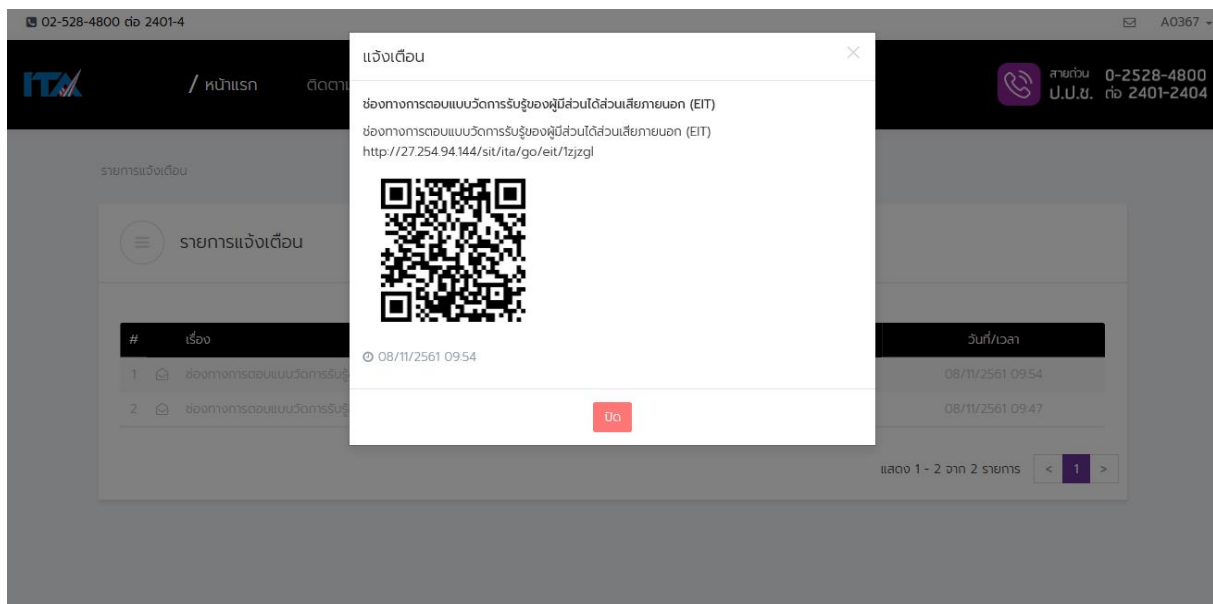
02-528-4800 ต่อ 2401-4

A0367

ITA

/ หน้าแรก

ติดตาม

สายด่วน ป.ป.ช. 0-2528-4800 ต่อ 2401-2404

รายการแจ้งเตือน

รายการแจ้งเตือน

| # | เรื่อง | วันที่/เวลา |
|---|---|---|
| 1 | ช่องทางการตอบแบบวัดการรับรู้ | 08/11/2561 09:54 |
| 2 | ช่องทางการตอบแบบวัดการรับรู้ | 08/11/2561 09:47 |

แสดง 1 - 2 จาก 2 รายการ < 1 >

แจ้งเตือน

×

ช่องทางการตอบแบบวัดการรับรู้ของผู้มีส่วนได้ส่วนเสียภายนอก (EIT)

ช่องทางการตอบแบบวัดการรับรู้ของผู้มีส่วนได้ส่วนเสียภายนอก (EIT) http://27.254.94.144/sit/ita/go/eit/1zjzgl

08/11/2561 09:54

ปิด